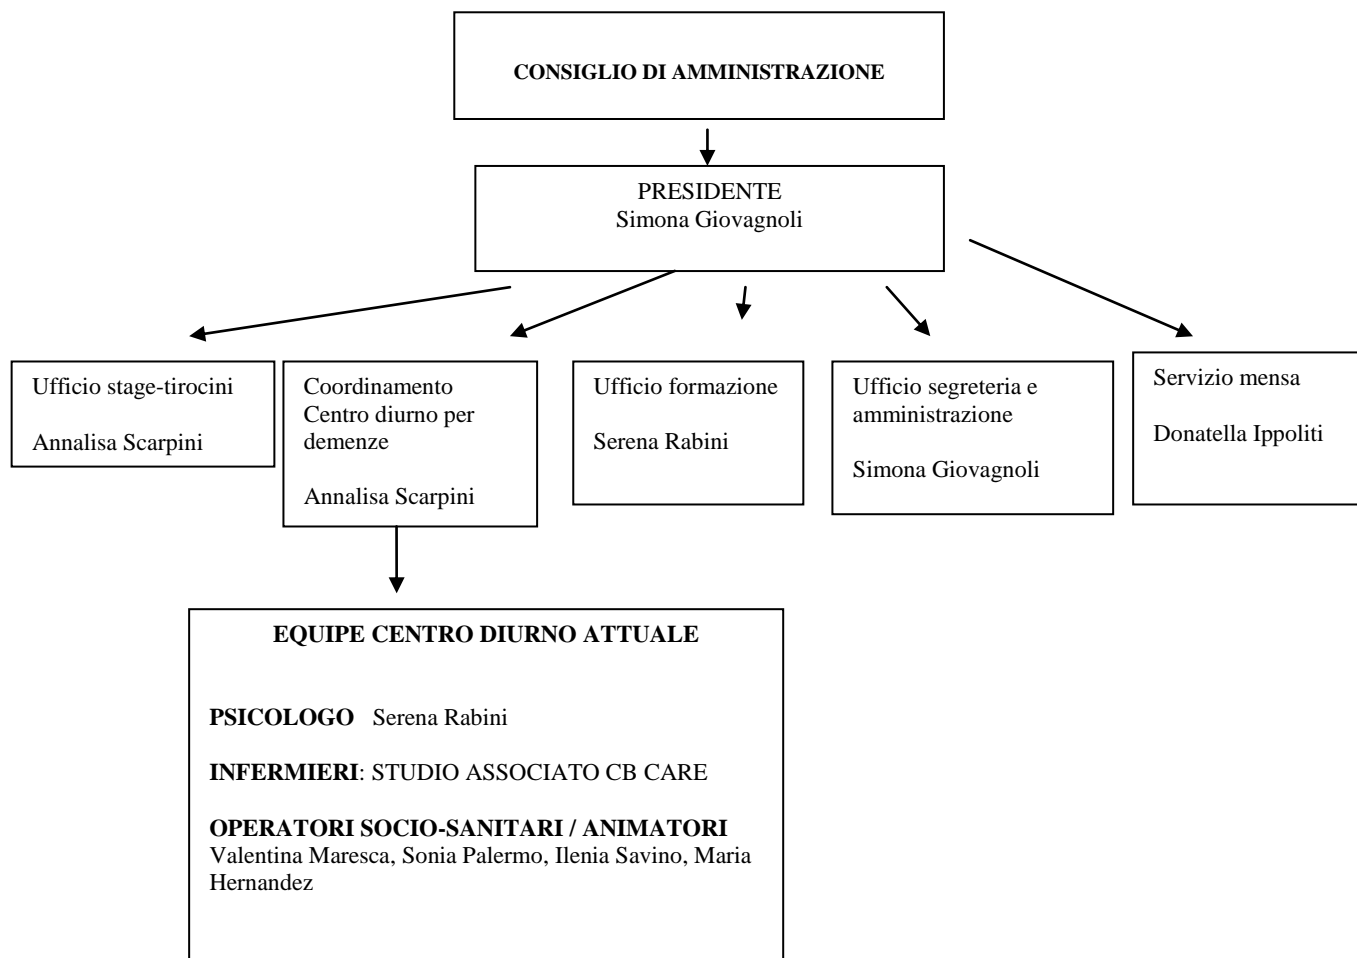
CONSIGLIO DI AMMINISTRAZIONE

PRESIDENTE
Simona Giovagnoli

Ufficio stage-tirocini

Annalisa Scarpini

Coordinamento Centro diurno per demenze

Annalisa Scarpini

Ufficio formazione

Serena Rabini

Ufficio segreteria e amministrazione

Simona Giovagnoli

Servizio mensa

Donatella Ippoliti

EQUIPE CENTRO DIURNO ATTUALE

PSICOLOGO Serena Rabini

INFERMIERI: STUDIO ASSOCIATO CB CARE

OPERATORI SOCIO-SANITARI / ANIMATORI
Valentina Maresca, Sonia Palermo, Ilenia Savino, Maria Hernandez